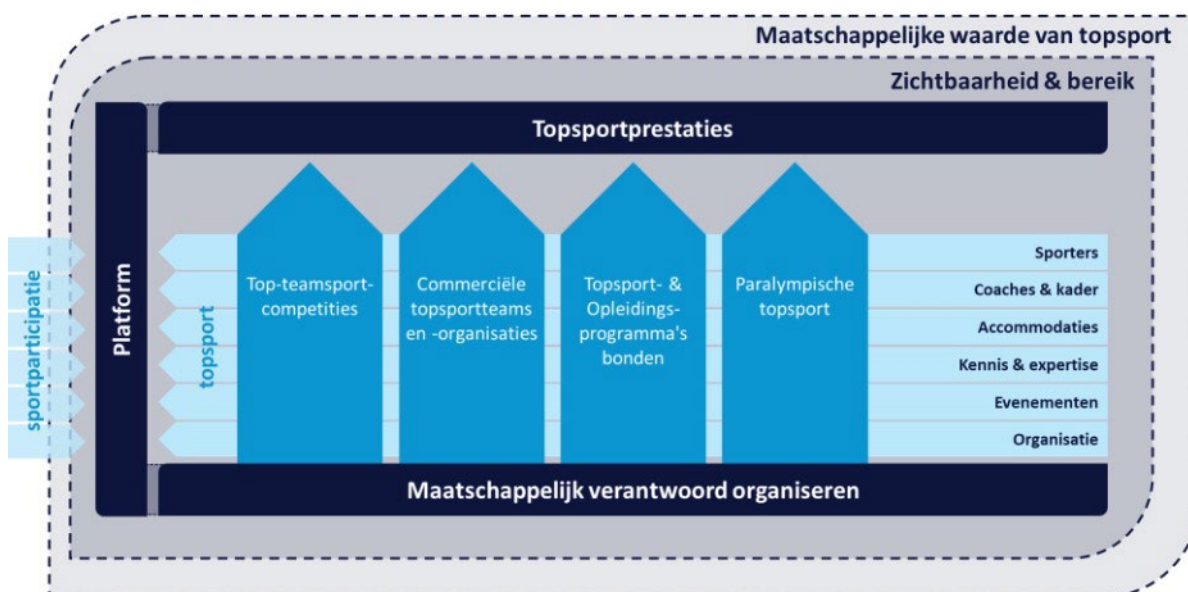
Maatschappelijke waarde van topsport

Zichtbaarheid & bereik

Topsportprestaties

Platform

sportparticipatie

topsport

Top-teamsport-competities

Commerciële topsportteams en -organisaties

Topsport- & Opleidings-programma's bonden

Paralympische topsport

Sporters
Coaches & kader
Accommodaties
Kennis & expertise
Evenementen
Organisatie

Maatschappelijk verantwoord organiseren